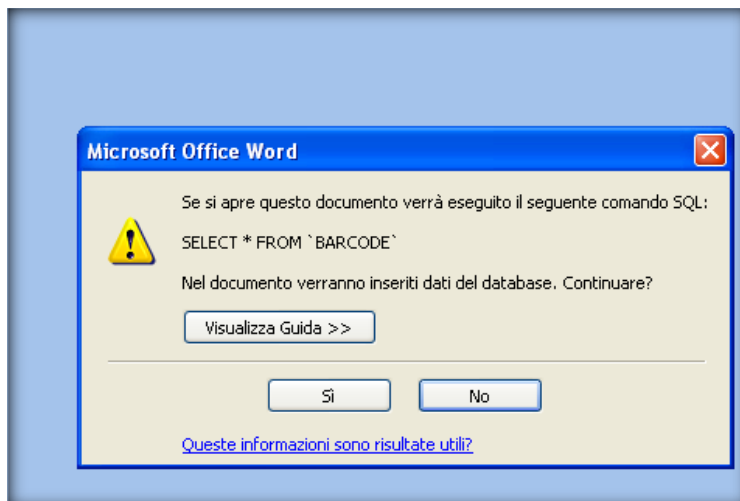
Microsoft Office Word

Se si apre questo documento verrà eseguito il seguente comando SQL:

SELECT * FROM `BARCODE`

Nel documento verranno inseriti dati del database. Continuare?

Visualizza Guida >>

Sì

No

Queste informazioni sono risultate utili?